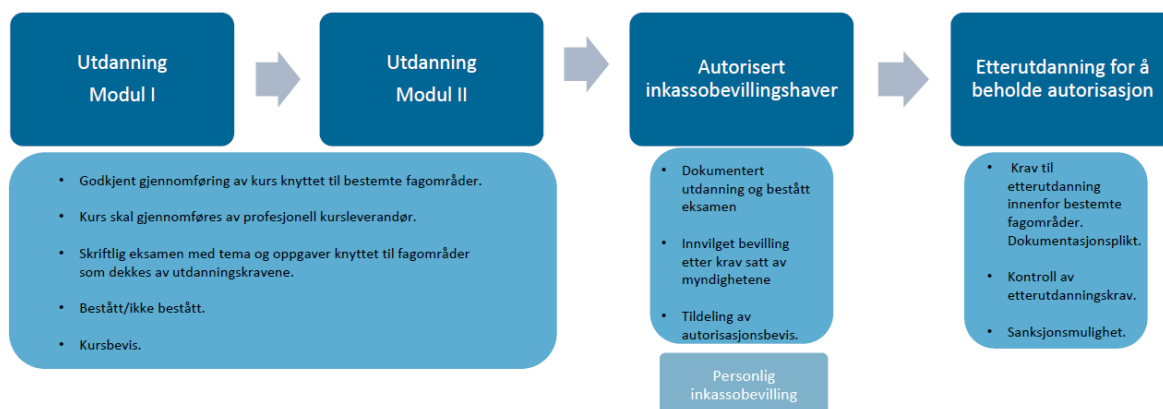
Utdanning
Modul I

Utdanning
Modul II

Autorisert inkassobevillingshaver

Etterutdanning for å beholde autorisasjon

- Godkjent gjennomføring av kurs knyttet til bestemte fagområder.
- Kurs skal gjennomføres av profesjonell kursleverandør.
- Skriftlig eksamen med tema og oppgaver knyttet til fagområder som dekkes av utdanningskravene.
- Bestått/ikke bestått.
- Kursbevis.

- Dokumentert utdanning og bestått eksamen
- Innvilget bevilling etter krav satt av myndighetene
- Tildeling av autorisasjonsbevis.

Personlig inkassobevilling

- Krav til etterutdanning innenfor bestemte fagområder. Dokumentasjonsplikt.
- Kontroll av etterutdanningskrav.
- Sanksjonsmulighet.